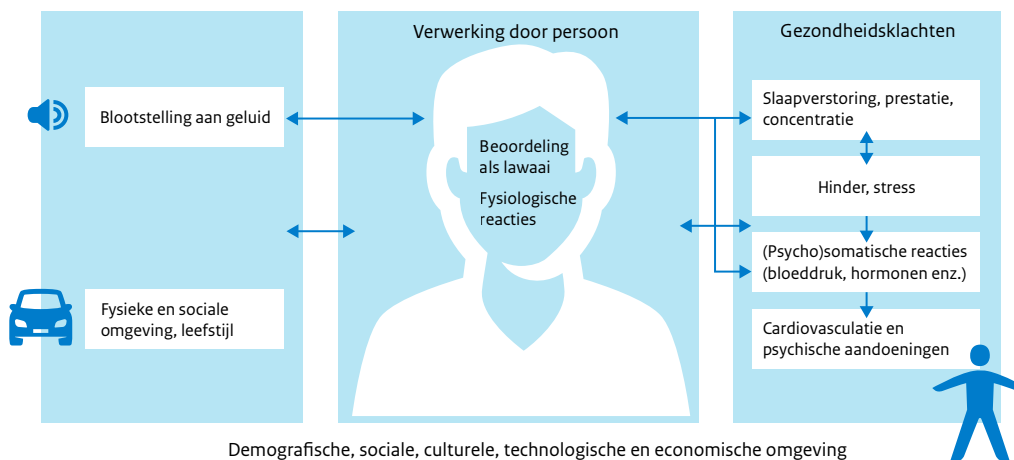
Verwerking door persoon

Gezondheidsklachten

Blootstelling aan geluid

Beoordeling als lawaai

Fysiologische reacties

Slaapverstoring, prestatie, concentratie

Hinder, stress

(Psycho)somatische reacties (bloeddruk, hormonen enz.)

Fysieke en sociale omgeving, leefstijl

Cardiovasculatie en psychische aandoeningen

Demografische, sociale, culturele, technologische en economische omgeving